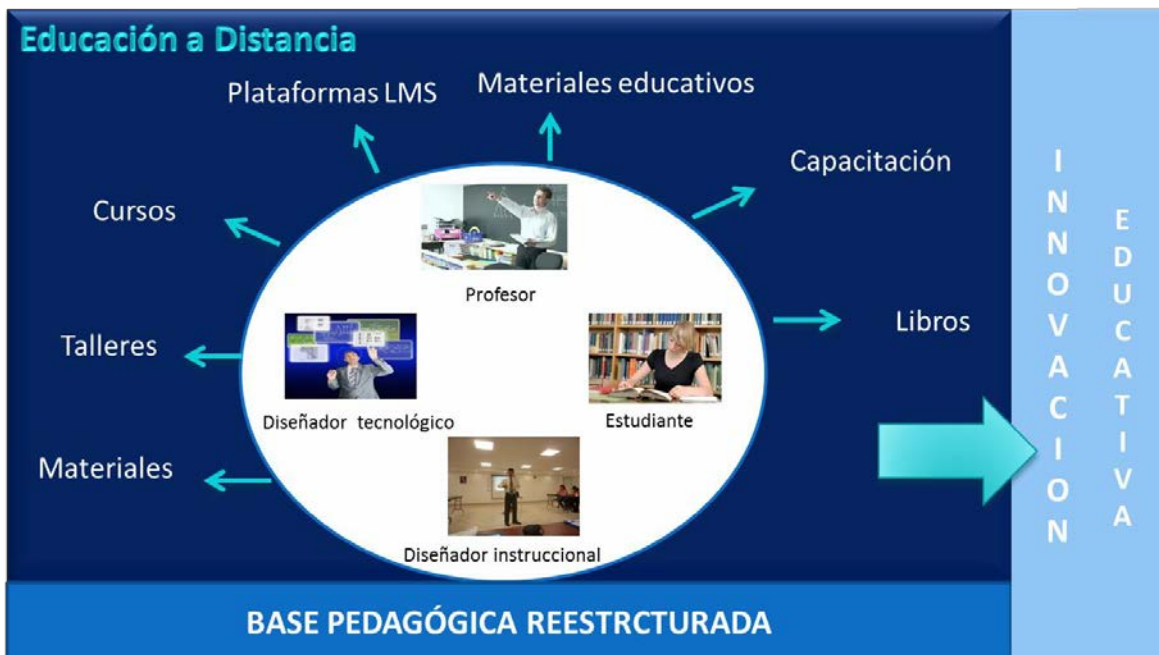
Educación a Distancia

Plataformas LMS

Materiales educativos

Capacitación

Cursos

Profesor

Talleres

Libros

Diseñador tecnológico

Estudiante

Materiales

Diseñador instruccional

I
N
N
O
V
A
C
I
O
N

E
D
U
C
A
T
I
V
A

BASE PEDAGÓGICA REESTRCTURADA